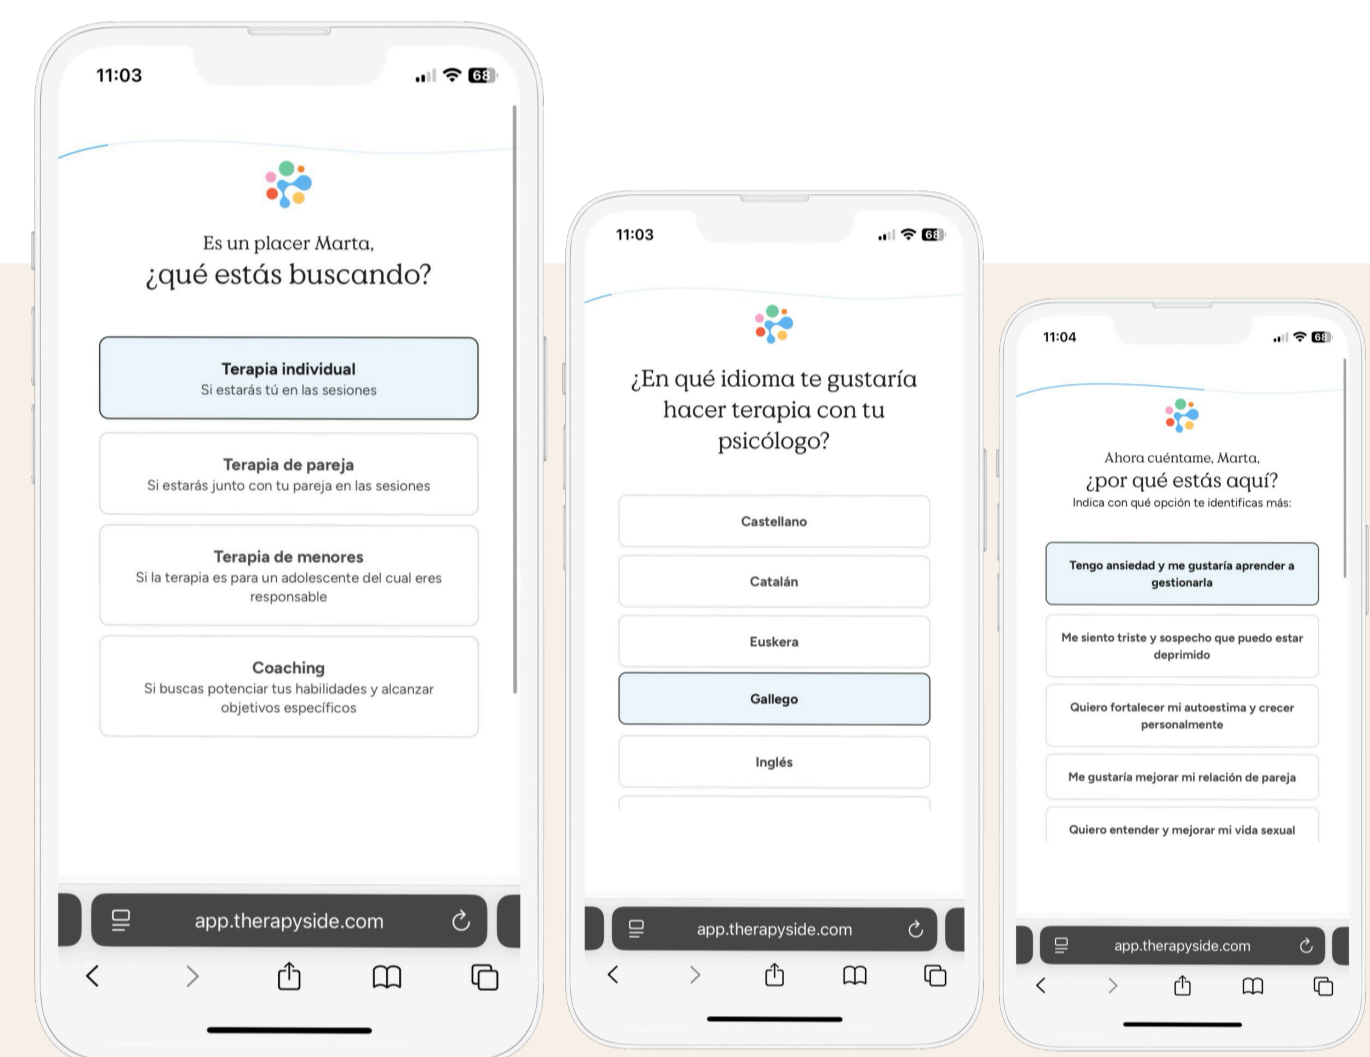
11:03

68

Es un placer Marta,
¿qué estás buscando?

Terapia individual
Si estarás tú en las sesiones

Terapia de pareja
Si estarás junto con tu pareja en las sesiones

Terapia de menores
Si la terapia es para un adolescente del cual eres responsable

Coaching
Si buscas potenciar tus habilidades y alcanzar objetivos específicos

app.therapyside.com

11:03

68

¿En qué idioma te gustaría hacer terapia con tu psicólogo?

Castellano

Catalán

Euskera

Gallego

Inglés

app.therapyside.com

11:04

68

Ahora cuéntame, Marta,
¿por qué estás aquí?
Indica con qué opción te identificas más:

Tengo ansiedad y me gustaría aprender a gestionarla

Me siento triste y sospecho que puedo estar deprimido

Quiero fortalecer mi autoestima y crecer personalmente

Me gustaría mejorar mi relación de pareja

Quiero entender y mejorar mi vida sexual

app.therapyside.com